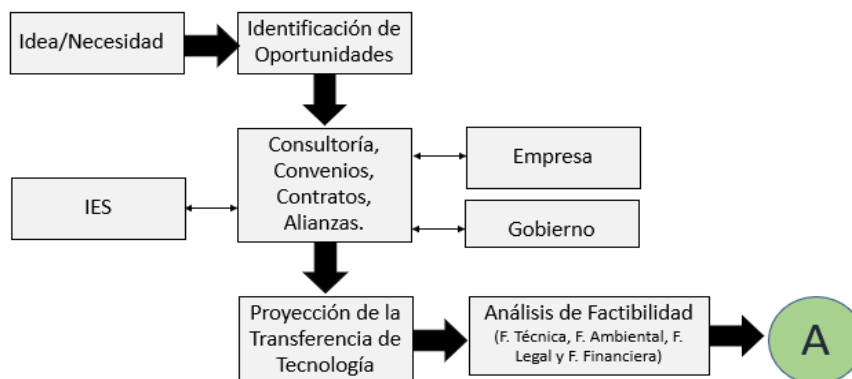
Idea/Necesidad

Identificación de Oportunidades

Consultoría, Convenios, Contratos, Alianzas.

Empresa

IES

Gobierno

Proyección de la Transferencia de Tecnología

Análisis de Factibilidad
(F. Técnica, F. Ambiental, F. Legal y F. Financiera)

A